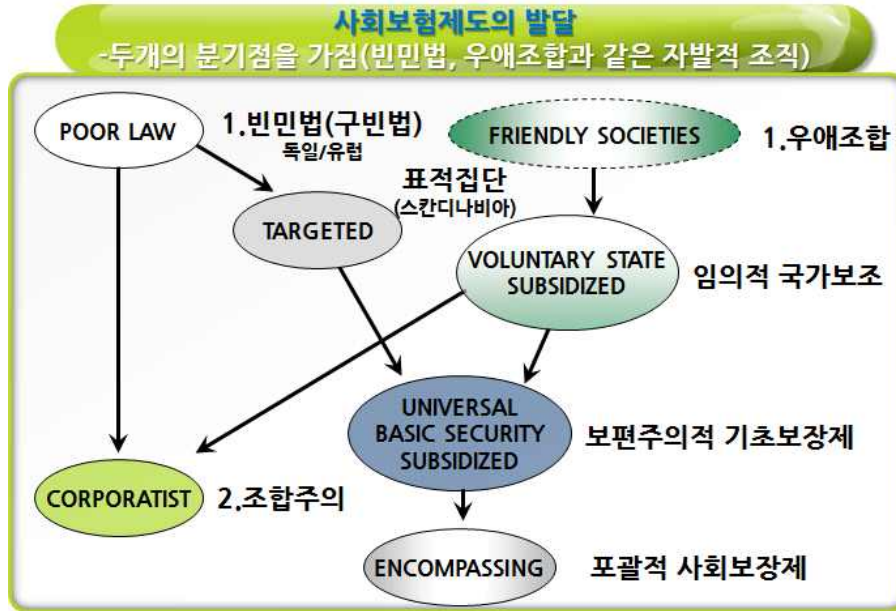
사회보험제도의 발달
-두개의 분기점을 가짐(빈민법, 우애조합과 같은 자발적 조직)

POOR LAW

1.빈민법(구빈법)
독일/유럽

FRIENDLY SOCIETIES

1.우애조합

표적집단
(스칸디나비아)

TARGETED

VOLUNTARY STATE SUBSIDIZED

임의적 국가보조

UNIVERSAL BASIC SECURITY SUBSIDIZED

보편주의적 기초보장제

CORPORATIST

2.조합주의

ENCOMPASSING

포괄적 사회보장제